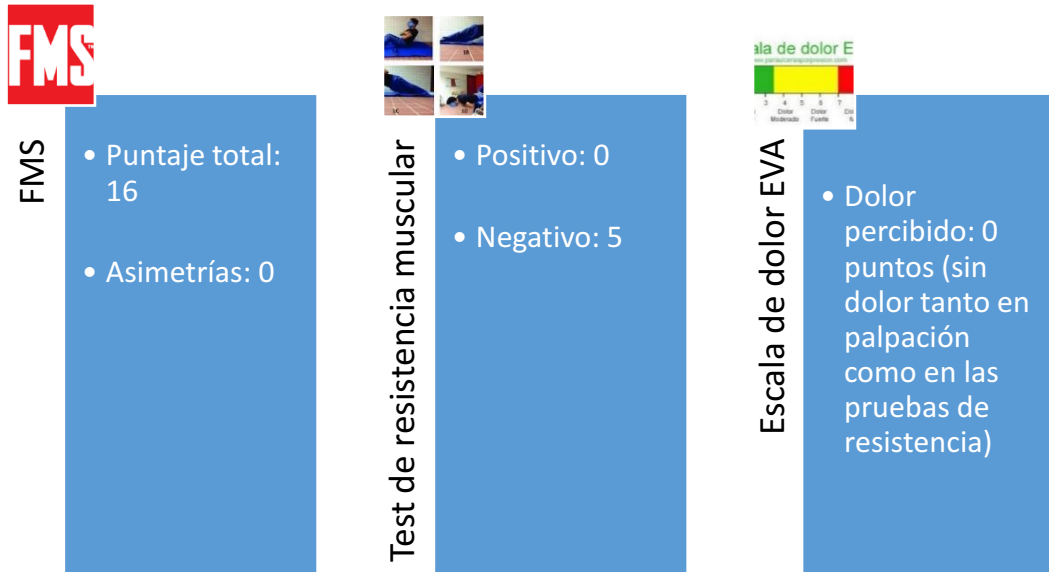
FMS

FMS

• Puntaje total: 16

• Asimetrías: 0

1B

1C

1D

Test de resistencia muscular

• Positivo: 0

• Negativo: 5

ala de dolor E

3 4 5 6 7

Dolor Moderado

Dolor Fuerte

Escala de dolor EVA

• Dolor percibido: 0 puntos (sin dolor tanto en palpación como en las pruebas de resistencia)